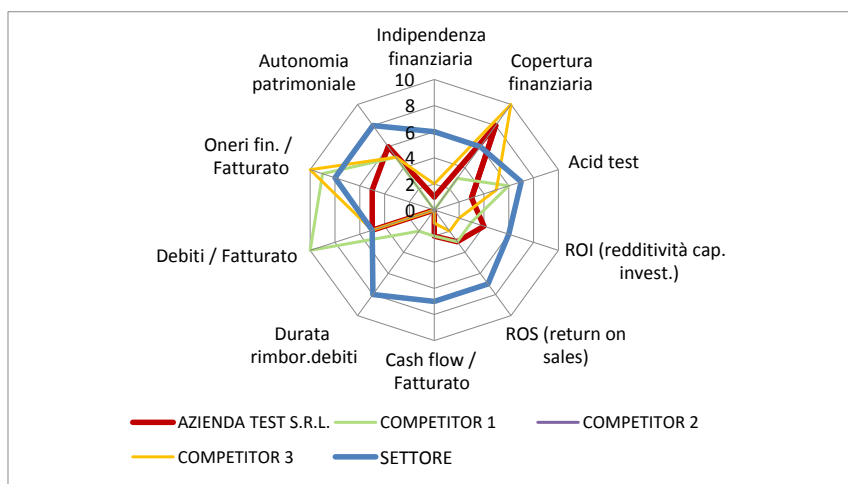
Indipendenza finanziaria

Copertura finanziaria

Acid test

ROI (redditività cap. invest.)

ROS (return on sales)

Cash flow / Fatturato

Durata rimbor.debiti

Debiti / Fatturato

Oneri fin. / Fatturato

Autonomia patrimoniale

10
8
6
4
2
0

AZIENDA TEST S.R.L.
COMPETITOR 1
COMPETITOR 2
COMPETITOR 3
SETTORE